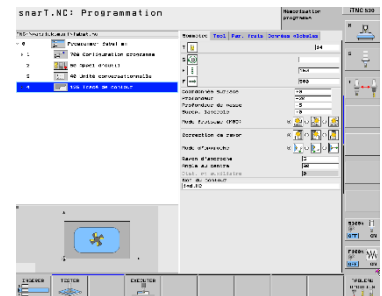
smarT.NC: Programmation

Mémorisation programme

iTNC 530

TNC:\smarTNC\ex1\FRAISAGE.HU

0 Programme: Fraisage mm

1 700 Configuration programme

2 80 Point d'origine

3 40 Unité conversationnelle

4 125 Tracé de contour

Résumé

Tool

Par.

Fraise

Données globales

T

24

S

F

750

F

500

Coordonnée surface

-0

Profondeur

-20

Profondeur de passe

-5

Surép. latérale

0

Mode fraisage

Correction de rayon

Mode d'approche

Rayon d'approche

5

Angle au centre

90

Dist. pt auxiliaire

0

Nom du contour

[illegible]

DIAGNOSE

TESTER

EXÉCUTER

TABLEAU OUTILS

S100%

F100%